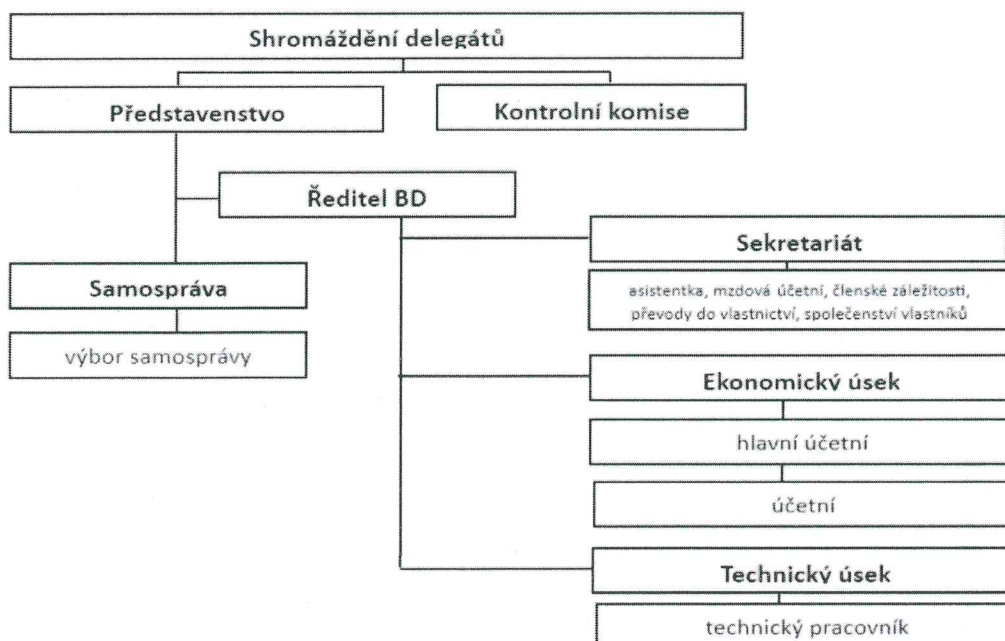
Shromáždění delegátů

Představenstvo

Kontrolní komise

Ředitel BD

Sekretariát

asistentka, mzdová účetní, členské záležitosti, převody do vlastnictví, společenství vlastníků

Samospráva

výbor samosprávy

Ekonomický úsek

hlavní účetní

účetní

Technický úsek

technický pracovník